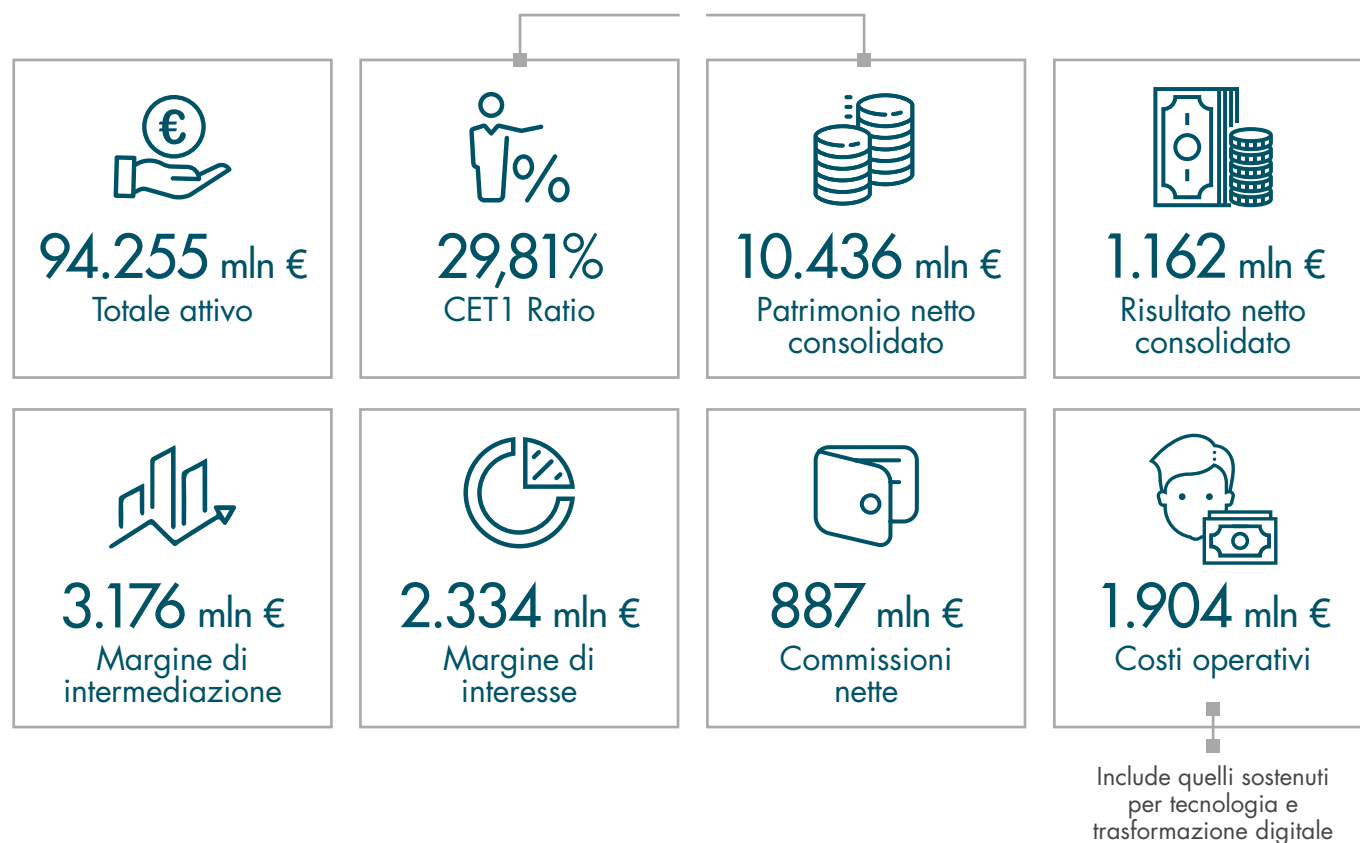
94.255 mln €
Totale attivo

29,81%
CET1 Ratio

10.436 mln €
Patrimonio netto consolidato

1.162 mln €
Risultato netto consolidato

3.176 mln €
Margine di intermediazione

2.334 mln €
Margine di interesse

887 mln €
Commissioni nette

1.904 mln €
Costi operativi

Include quelli sostenuti per tecnologia e trasformazione digitale